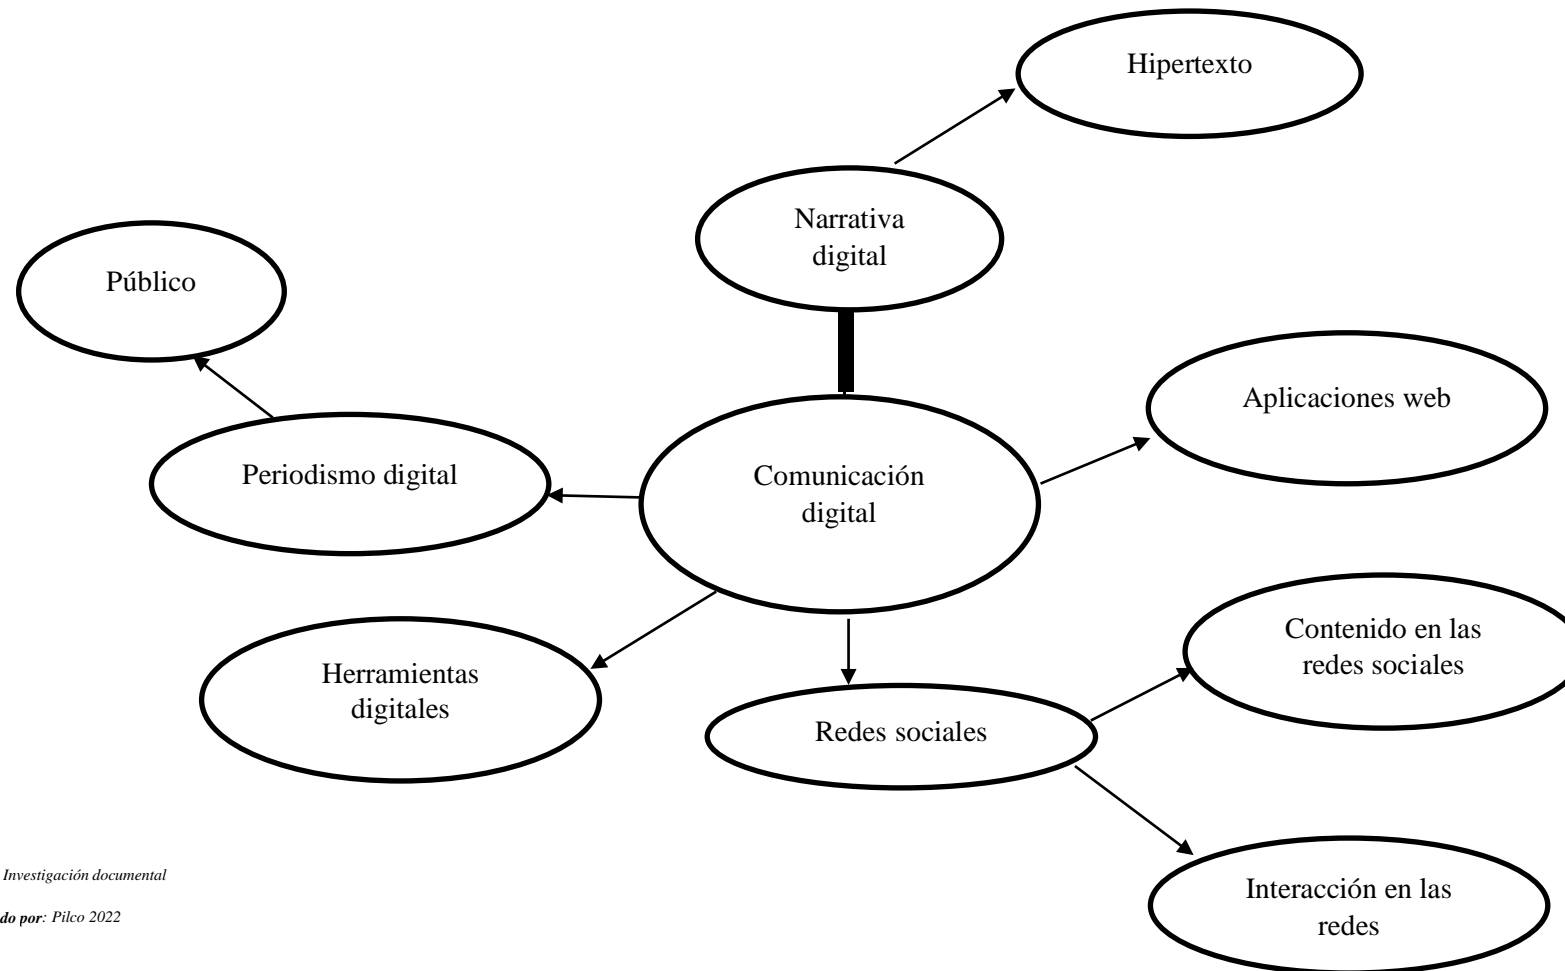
Hipertexto

Narrativa digital

Público

Aplicaciones web

Periodismo digital

Comunicación digital

Contenido en las redes sociales

Herramientas digitales

Redes sociales

Investigación documental

do por: Pilco 2022

Interacción en las redes